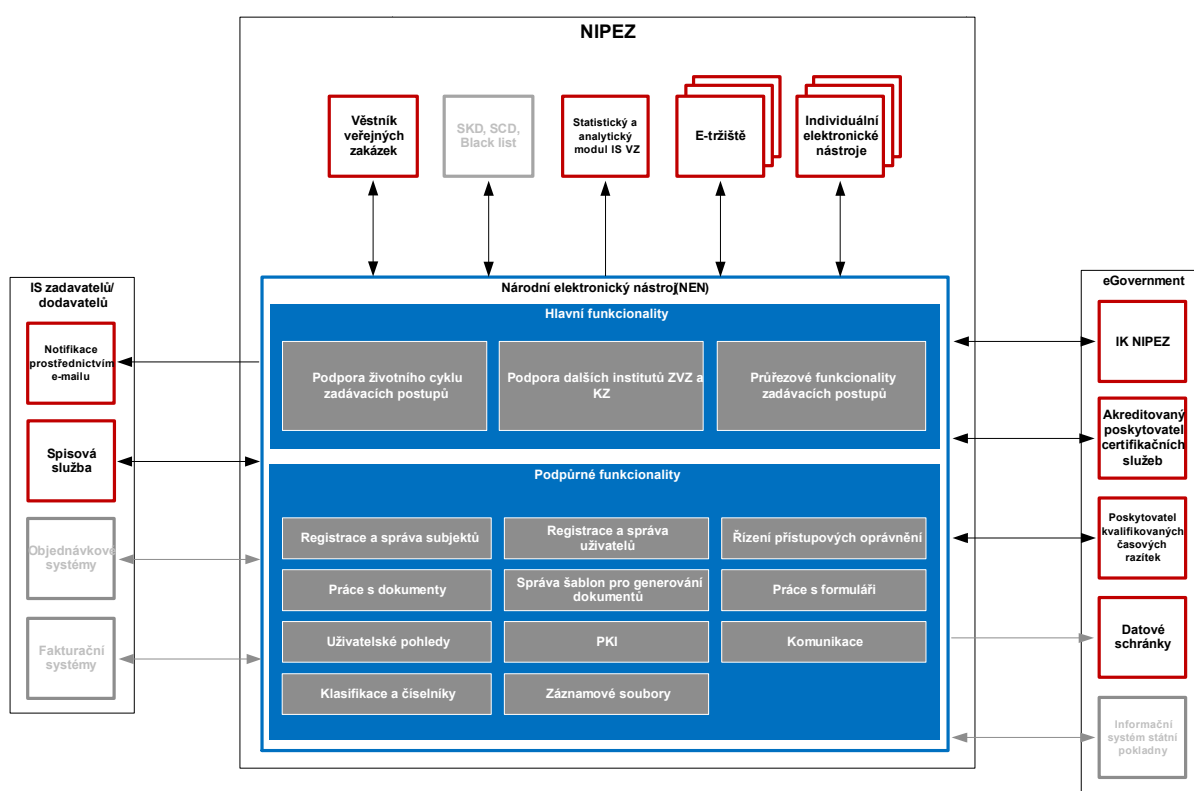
NIPEZ

Věstník veřejných zakázek

SKD, SCD, Black list

Statistický a analytický modul IS VZ

E-tržiště

Individuální elektronické nástroje

IS zadavatelů/ dodavatelů

Notifikace prostřednictvím e-mailu

Spisová služba

Objednávkové systémy

Fakturační systémy

Národní elektronický nástroj (NEN)

Hlavní funkcionality

Podpora životního cyklu zadávacích postupů

Podpora dalších institutů ZVZ a KZ

Průřezové funkcionality zadávacích postupů

Podpůrné funkcionality

Registrace a správa subjektů

Registrace a správa uživatelů

Řízení přístupových oprávnění

Práce s dokumenty

Správa šablon pro generování dokumentů

Práce s formuláři

Uživatelské pohledy

PKI

Komunikace

Klasifikace a číselníky

Záznamové soubory

eGovernment

IK NIPEZ

Akreditovaný poskytovatel certifikačních služeb

Poskytovatel kvalifikovaných časových razítek

Datové schránky

Informační systém státní pokladny